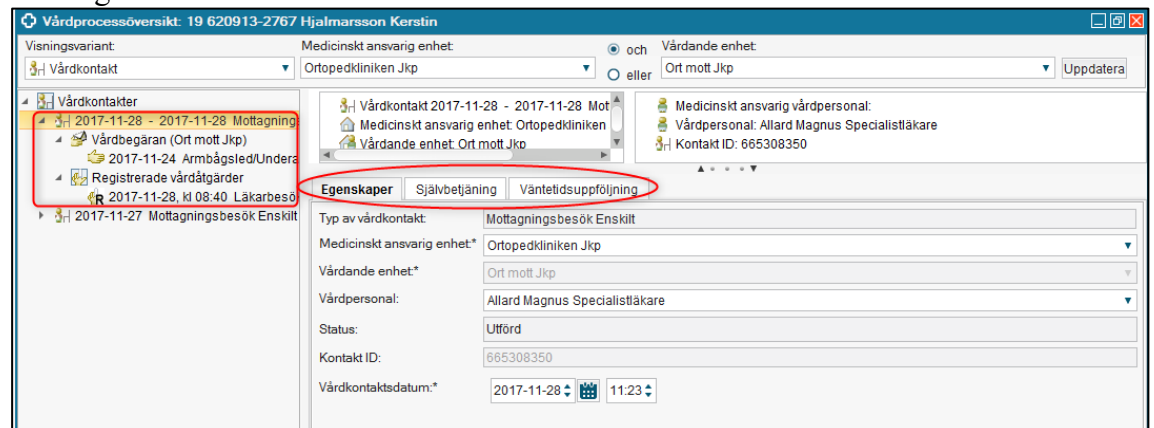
Vårdprocessöversikt: 19 620913-2767 Hjalmarsson Kerstin

Visningsvariant:
Vårdkontakt

Medicinskt ansvarig enhet:
Ortopedkliniken Jkp

och
eller

Vårdande enhet:
Ort mott Jkp

Uppdatera

Vårdkontakter
2017-11-28 - 2017-11-28 Mottagning
Vårdbegäran (Ort mott Jkp)
2017-11-24 Armbågsled/Undera
Registrerade vårdåtgärder
2017-11-28, kl 08:40 Läkarbesö
2017-11-27 Mottagningsbesök Enskilt

Vårdkontakt 2017-11-28 - 2017-11-28 Mot
Medicinskt ansvarig enhet: Ortopedkliniken
Vårdande enhet: Ort mott Jkp

Medicinskt ansvarig vårdpersonal:
Vårdpersonal: Allard Magnus Specialistläkare
Kontakt ID: 665308350

Egenskaper | Självbetjäning | Väntetidsuppföljning

Typ av vårdkontakt: Mottagningsbesök Enskilt
Medicinskt ansvarig enhet:* Ortopedkliniken Jkp
Vårdande enhet:* Ort mott Jkp
Vårdpersonal: Allard Magnus Specialistläkare
Status: Utförd
Kontakt ID: 665308350
Vårdkontaktsdatum:* 2017-11-28 11:23